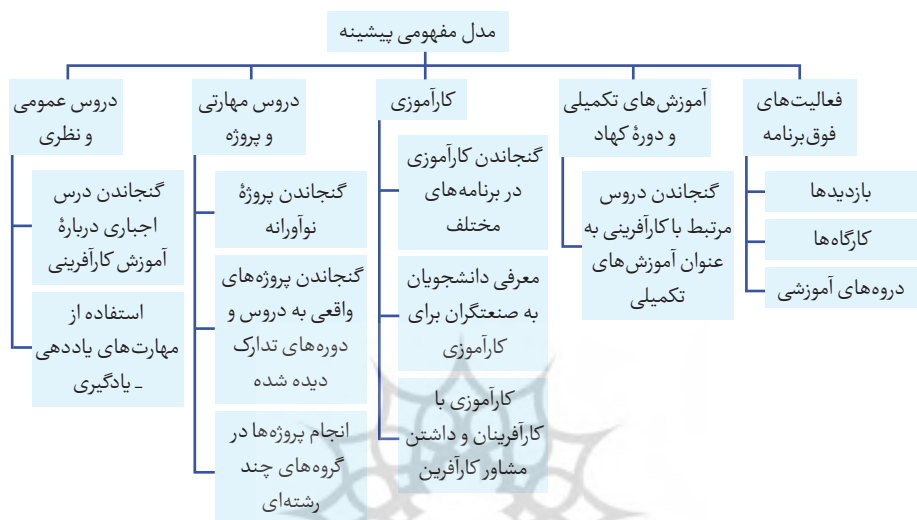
مدل مفهومی پیشینه

فعالیت‌های فوق‌برنامه

بازدیدها

کارگاه‌ها

دوره‌های آموزشی

آموزش‌های تکمیلی و دورهٔ کهاد

گنجاندن دروس مرتبط با کارآفرینی به عنوان آموزش‌های تکمیلی

کارآموزی

گنجاندن کارآموزی در برنامه‌های مختلف

معرفی دانشجویان به صنعتگران برای کارآموزی

کارآموزی با کارآفرینان و داشتن مشاور کارآفرین

دروس مهارتی و پروژه

گنجاندن پروژهٔ نوآورانه

گنجاندن پروژه‌های واقعی به دروس و دوره‌های تدارک دیده شده

انجام پروژه‌ها در گروه‌های چند رشته‌ای

دروس عمومی و نظری

گنجاندن درس اجباری دربارهٔ آموزش کارآفرینی

استفاده از مهارت‌های یاددهی ـ یادگیری